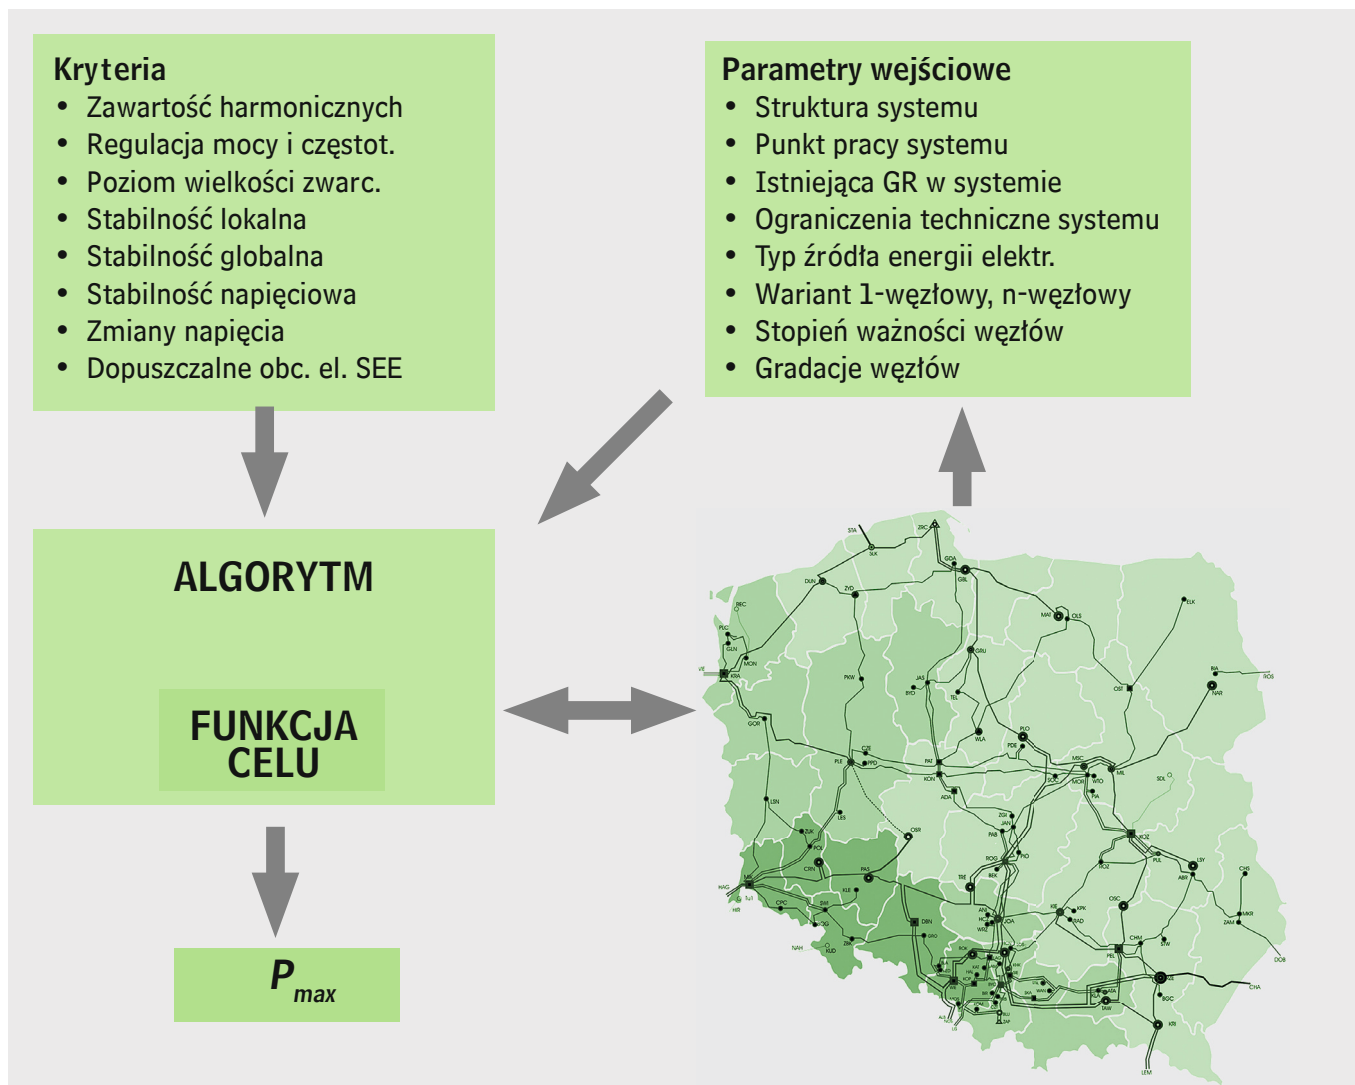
Kryteria
• Zawartość harmonicznych
• Regulacja mocy i częstot.
• Poziom wielkości zwarc.
• Stabilność lokalna
• Stabilność globalna
• Stabilność napięciowa
• Zmiany napięcia
• Dopuszczalne obc. el. SEE

Parametry wejściowe
• Struktura systemu
• Punkt pracy systemu
• Istniejąca GR w systemie
• Ograniczenia techniczne systemu
• Typ źródła energii elektr.
• Wariant 1-węzłowy, n-węzłowy
• Stopień ważności węzłów
• Gradacje węzłów

ALGORYTM

FUNKCJA CELU

$P_{max}$

STA SLK ZRC GDA GBL DUN ZYD BEC PLC GLN VIE KRA MON ELK MAT OLS GRU JAS BYD PKW BIA ROS OST NAR GOR CZE PLE PPD PAT KON ADA WLA PLO PDE MSC MIL SOL LSN ZUK POL CRN LES OSR ZGI JAN PAB ROG BEK PIO KOZ PUL LSY ABR CHS MIK HAG PAS KLE TRE ANI WRZ JOA KIE KPK RAD OSC CPC SWI DBN ZAM NAH KUD CHM SIW PEL DOB CHA BGC TAW KRI LEM